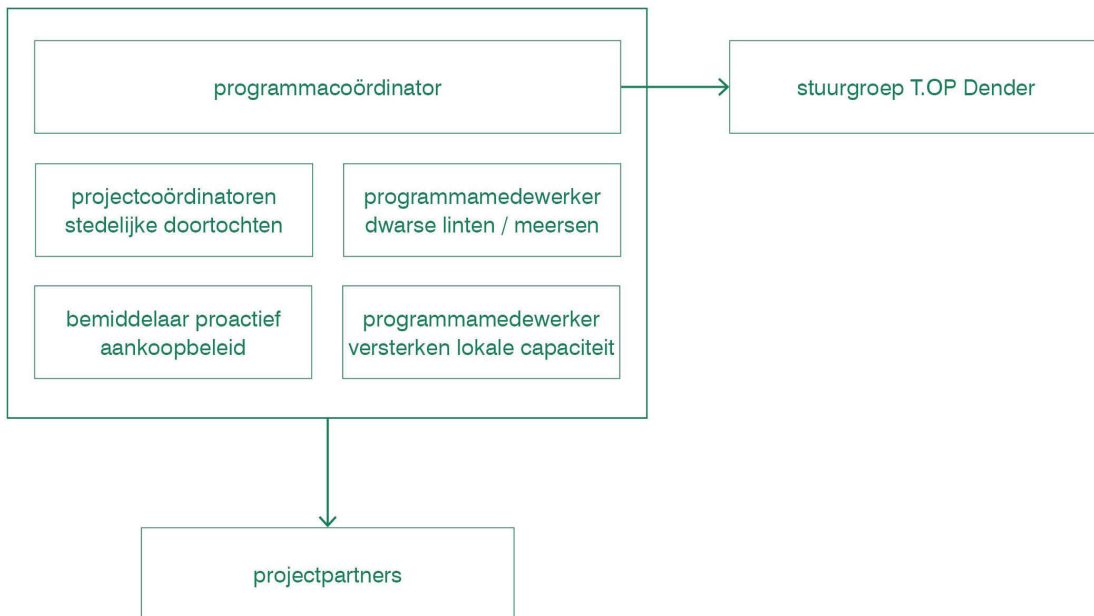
programmacoördinator

stuurgroep T.OP Dender

projectcoördinatoren stedelijke doortochten

programmamedewerker dwarse linten / meersen

bemiddelaar proactief aankoopbeleid

programmamedewerker versterken lokale capaciteit

projectpartners